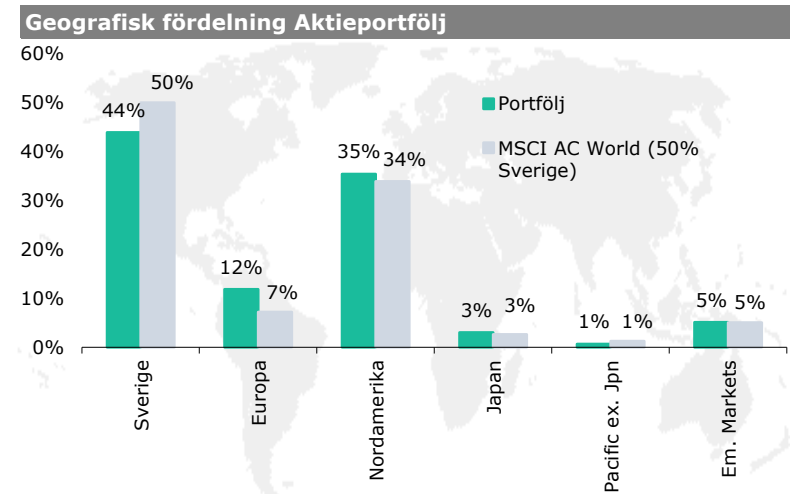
Geografisk fördelning Aktieportfölj

60%
50%
40%
30%
20%
10%
0%

Portfölj
MSCI AC World (50% Sverige)

44% 50%
12% 7%
35% 34%
3% 3%
1% 1%
5% 5%

Sverige
Europa
Nordamerika
Japan
Pacific ex. Jpn
Em. Markets